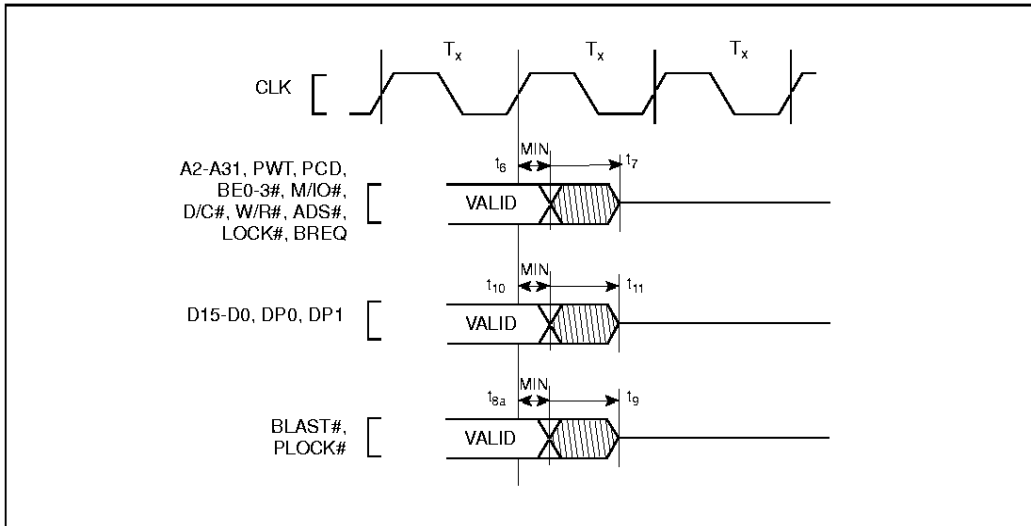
$T_x$ $T_x$ $T_x$

CLK

A2-A31, PWT, PCD, BE0-3#, M/IO#, D/C#, W/R#, ADS#, LOCK#, BREQ

MIN

$t_6$ $t_7$

VALID

D15-D0, DP0, DP1

MIN

$t_{10}$ $t_{11}$

VALID

BLAST#, PLOCK#

MIN

$t_{8a}$ $t_9$

VALID